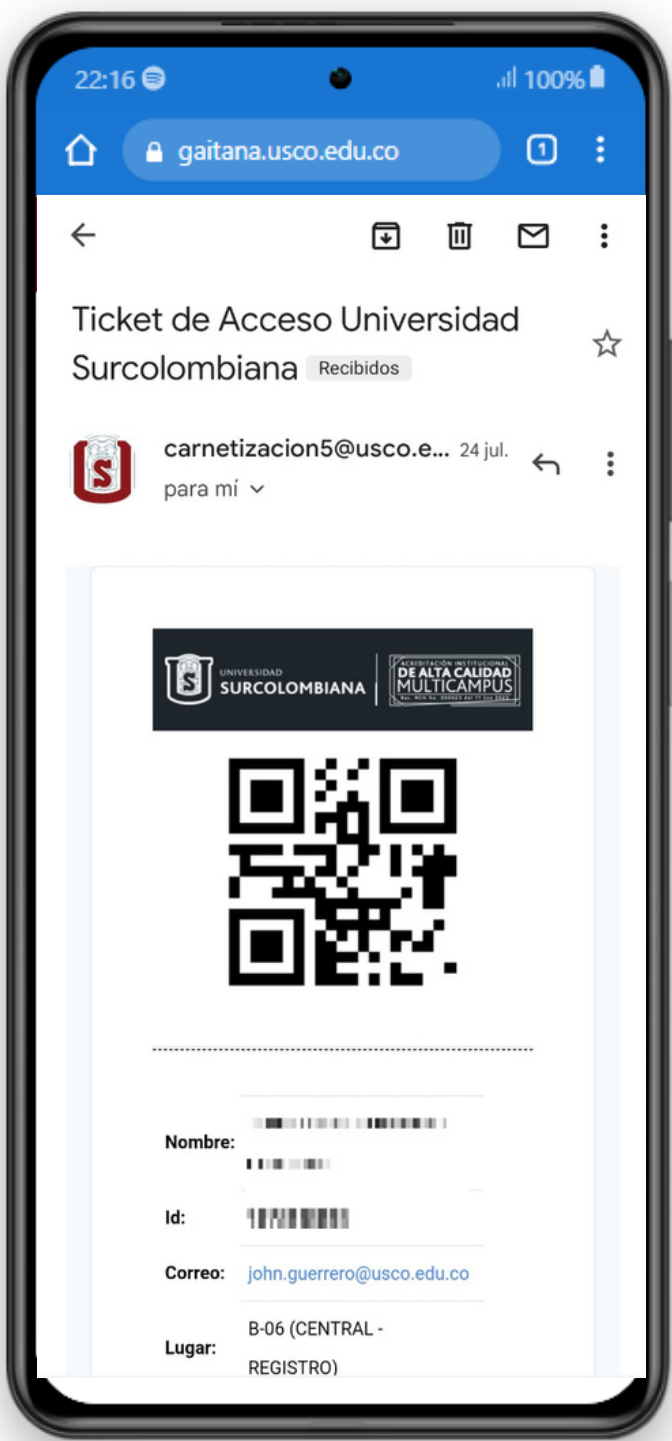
22:16 100%

gaitana.usco.edu.co

1

Ticket de Acceso Universidad Surcolombiana Recibidos

carnetizacion5@usco.e... 24 jul.

para mí

UNIVERSIDAD SURCOLOMBIANA

ACREDITACIÓN INSTITUCIONAL DE ALTA CALIDAD MULTICAMPUS

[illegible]

| | |
|---|---|
| Nombre: | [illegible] |
| Id: | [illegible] |
| Correo: | john.guerrero@usco.edu.co |
| Lugar: | B-06 (CENTRAL - REGISTRO) |